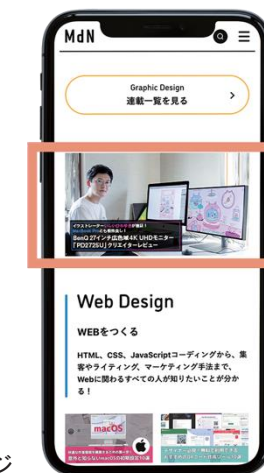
MdN

Graphic Design
連載一覧を見る
>

イラストレーター、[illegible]が検証！
BenQ 27インチ広色域4K UHDモニター
「PD2725U」クリエイターレビュー

Web Design

WEBをつくる

HTML、CSS、JavaScriptコーディングから、集客やライティング、マーケティング手法まで、Webに関わるすべての人が知りたいことが分かる！

macOS

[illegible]

ジ